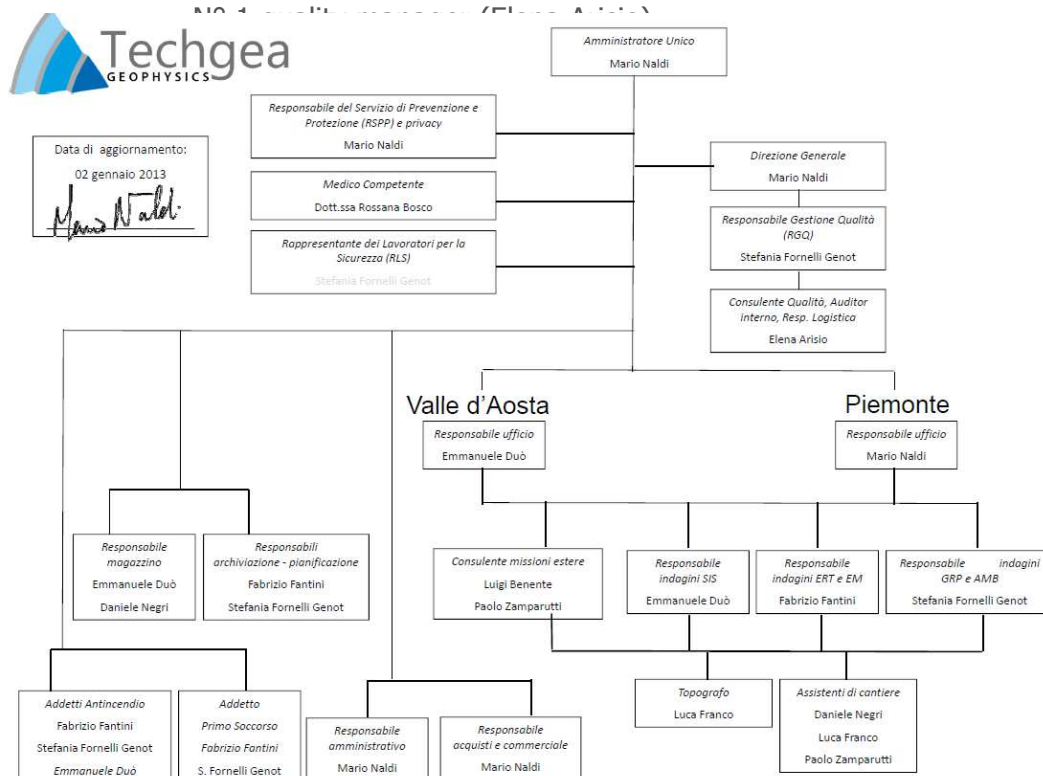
Nº 1 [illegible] (Elena Arisio)

Techgea GEOPHYSICS

Data di aggiornamento:
02 gennaio 2013
Mario Naldi

Amministratore Unico
Mario Naldi

Responsabile del Servizio di Prevenzione e Protezione (RSPP) e privacy
Mario Naldi

Medico Competente
Dott.ssa Rossana Bosco

Rappresentante dei Lavoratori per la Sicurezza (RLS)
Stefania Fornelli Genot

Direzione Generale
Mario Naldi

Responsabile Gestione Qualità (RGQ)
Stefania Fornelli Genot

Consulente Qualità, Auditor interno, Resp. Logistica
Elena Arisio

Valle d'Aosta

Responsabile ufficio
Emmanuele Duò

Piemonte

Responsabile ufficio
Mario Naldi

Responsabile magazzino
Emmanuele Duò
Daniele Negri

Responsabili archiviazione - pianificazione
Fabrizio Fantini
Stefania Fornelli Genot

Consulente missioni estere
Luigi Benente
Paolo Zamparutti

Responsabile indagini SIS
Emmanuele Duò

Responsabile indagini ERT e EM
Fabrizio Fantini

Responsabile indagini GRP e AMB
Stefania Fornelli Genot

Addetti Antincendio
Fabrizio Fantini
Stefania Fornelli Genot
Emmanuele Duò

Addetto Primo Soccorso
Fabrizio Fantini
S. Fornelli Genot

Responsabile amministrativo
Mario Naldi

Responsabile acquisti e commerciale
Mario Naldi

Topografo
Luca Franco

Assistenti di cantiere
Daniele Negri
Luca Franco
Paolo Zamparutti